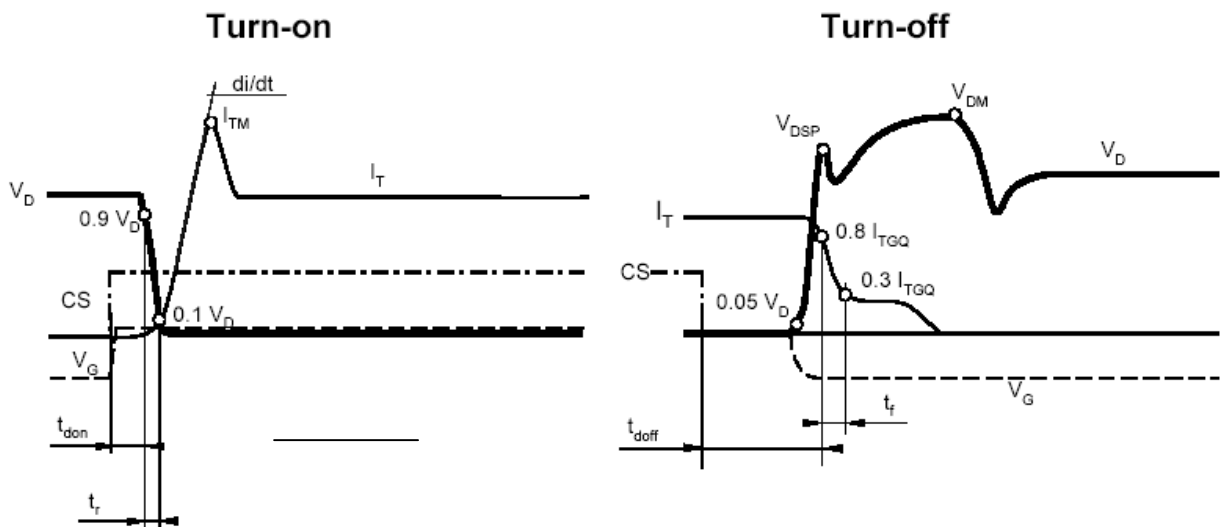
Turn-on

di/dt

$I_{TM}$

$I_T$

$V_D$

0.9 $V_D$

CS

0.1 $V_D$

$V_G$

$t_{don}$

$t_r$

Turn-off

$V_{DM}$

$V_{DSP}$

$V_D$

$I_T$

0.8 $I_{TGQ}$

CS

0.3 $I_{TGQ}$

0.05 $V_D$

$V_G$

$t_f$

$t_{doff}$